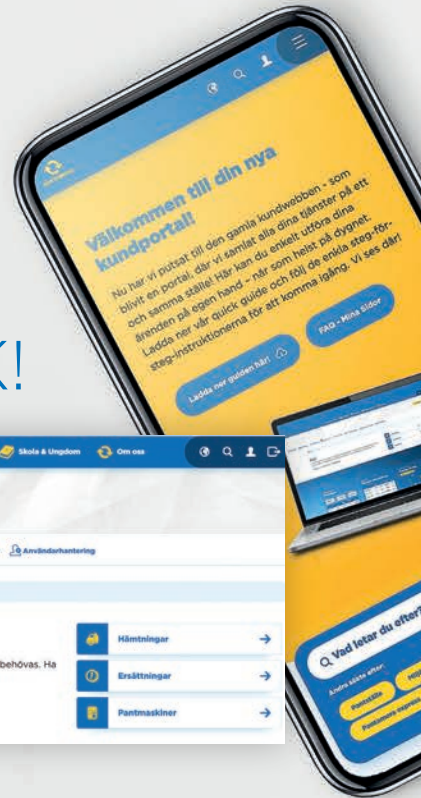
Välkommen till din nya kundportal!

Nu har vi putsat till den gamla kundwebben - som blivit en portal, där vi samlat alla dina tjänster på ett och samma ställe! Här kan du enkelt utföra dina ärenden på egen hand - när som helst på dygnet. Ladda ner vår quick guide och följ de enkla steg-för-steg-instruktionerna för att komma igång. Vi ses där!

Ladda ner guiden här!

FAQ - Mina Sidor

K!

Skola & Ungdom

Om oss

Användarhantering

behövas. Ha

Hämtningar

Ersättningar

Pantmaskiner

Vad letar du efter?

Andra sökte efter:

Pantsäkk

Pantamera express